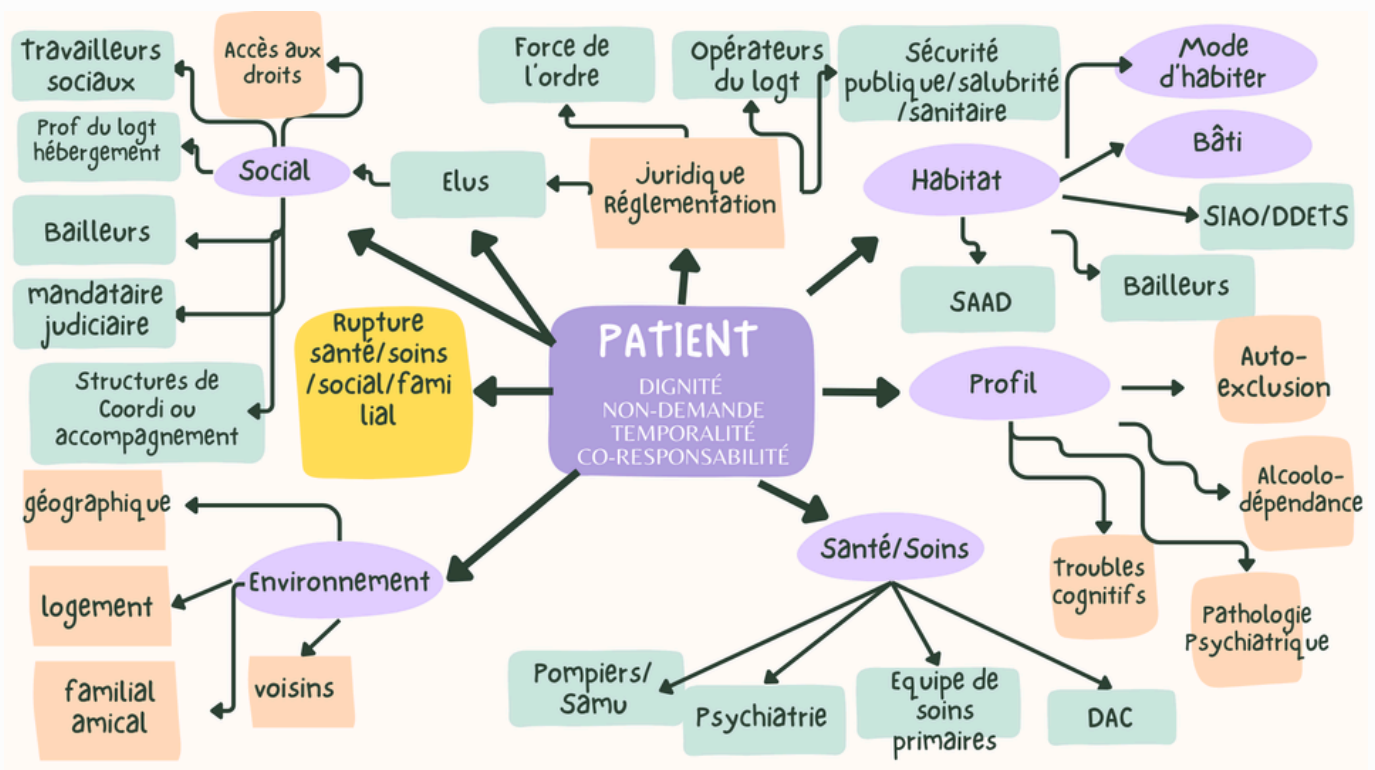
PATIENT
DIGNITÉ
NON-DEMANDE
TEMPORALITÉ
CO-RESPONSABILITÉ

Social
Travailleurs sociaux
Accès aux droits
Prof du logt hébergement
Bailleurs
mandataire judiciaire
Structures de Coordi ou accompagnement

Elus

Juridique Réglementation
Force de l'ordre
Opérateurs du logt
Sécurité publique/salubrité/sanitaire

Habitat
Mode d'habiter
Bâti
SIAO/DDETS
SAAD
Bailleurs

Rupture santé/soins/social/familial

Profil
Auto-exclusion
Alcoolo-dépendance
Troubles cognitifs
Pathologie Psychiatrique

Environnement
géographique
logement
familial amical
voisins

Santé/Soins
Pompiers/Samu
Psychiatrie
Equipe de soins primaires
DAC